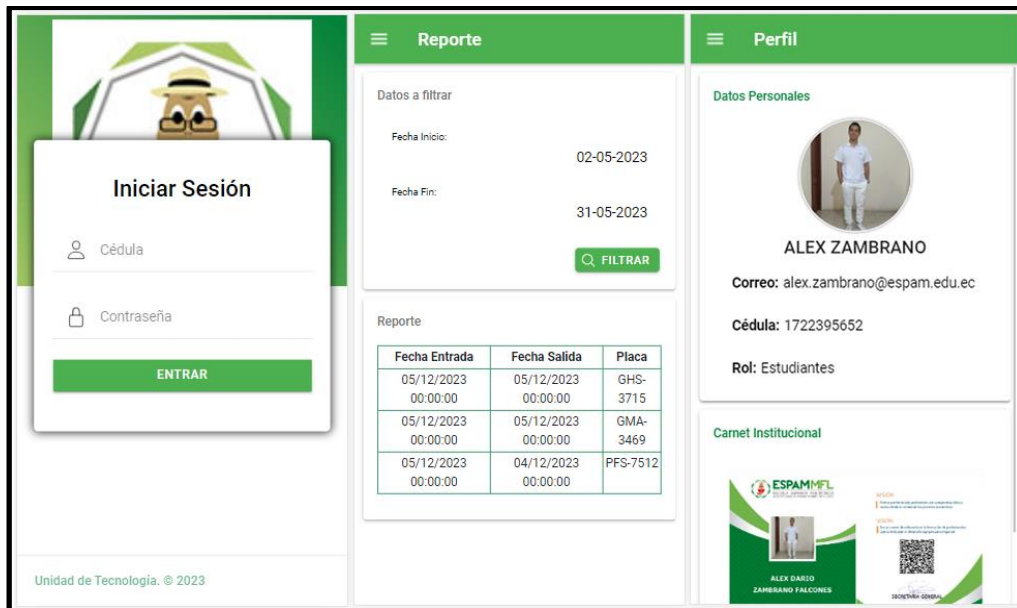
Iniciar Sesión

Cédula

Contraseña

ENTRAR

Unidad de Tecnología. © 2023

Reporte

Datos a filtrar

Fecha Inicio:

02-05-2023

Fecha Fin:

31-05-2023

FILTRAR

Reporte

| Fecha Entrada | Fecha Salida | Placa |
|---|---|---|
| 05/12/2023 00:00:00 | 05/12/2023 00:00:00 | GHS-3715 |
| 05/12/2023 00:00:00 | 05/12/2023 00:00:00 | GMA-3469 |
| 05/12/2023 00:00:00 | 04/12/2023 00:00:00 | PFS-7512 |

Perfil

Datos Personales

ALEX ZAMBRANO

Correo: alex.zambrano@espam.edu.ec

Cédula: 1722395652

Rol: Estudiantes

Carnet Institucional

ESPAMMFL

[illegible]

ALEX DARIO ZAMBRANO FALCONES

SECRETARIA GENERAL